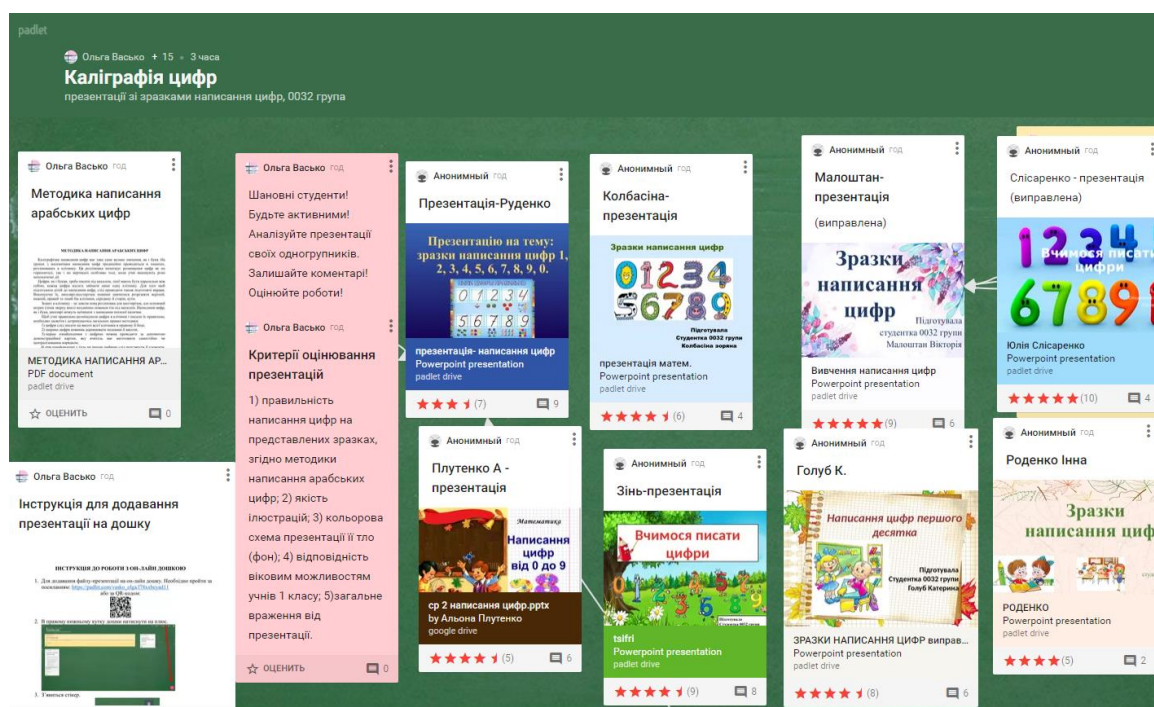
padlet

Ольга Васько + 15 • 3 часа
Каліграфія цифр
презентації зі зразками написання цифр, 0032 група

Ольга Васько год
Методика написання арабських цифр
МЕТОДИКА НАПИСАННЯ АРАБСЬКИХ ЦИФР
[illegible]
МЕТОДИКА НАПИСАННЯ АР...
PDF document
padlet drive
ОЦЕНИТЬ 0

Ольга Васько год
Інструкція для додавання презентації на дошку
ІНСТРУКЦІЯ ДО РОБОТИ З ОН-ЛАЙН ДОШКОЮ
1. Для додавання файлу-презентації на он-лайн дошку. Необхідно пройти за посиланням: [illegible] або за QR-кодом:
2. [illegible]
3. З'явиться стікер.

Ольга Васько год
Шановні студенти! Будьте активними! Аналізуйте презентації своїх одногрупників. Залишайте коментарі! Оцінюйте роботи!

Ольга Васько год
Критерії оцінювання презентацій
1) правильність написання цифр на представлених зразках, згідно методики написання арабських цифр; 2) якість ілюстрацій; 3) кольорова схема презентації її тло (фон); 4) відповідність віковим можливостям учнів 1 класу; 5)загальне враження від презентації.
ОЦЕНИТЬ 0

Анонимный год
Презентація-Руденко
Презентацію на тему: зразки написання цифр 1, 2, 3, 4, 5, 6, 7, 8, 9, 0.
0 1 2 3 4 5 6 7 8 9
презентація- написання цифр
Powerpoint presentation
padlet drive
(7) 9

Анонимный год
Плутенко А - презентація
Математика
Написання цифр від 0 до 9
ср 2 написання цифр.pptx
by Альона Плутенко
google drive
(5) 6

Анонимный год
Колбасіна- презентація
Зразки написання цифр
0 1 2 3 4 5 6 7 8 9
Підготувала Студентка 0032 групи Колбасіна зоряна
презентація матем.
Powerpoint presentation
padlet drive
(6) 4

Анонимный год
Зінь-презентація
Вчимося писати цифри
tsifri
Powerpoint presentation
padlet drive
(9) 8

Анонимный год
Малоштан- презентація
(виправлена)
Зразки написання цифр
Підготувала студентка 0032 групи Малоштан Вікторія
Вивчення написання цифр
Powerpoint presentation
padlet drive
(9) 6

Анонимный год
Голуб К.
Написання цифр першого десятка
Підготувала Студентка 0032 групи Голуб Катерина
ЗРАЗКИ НАПИСАННЯ ЦИФР виправ...
Powerpoint presentation
padlet drive
(8) 6

Анонимный год
Слісаренко - презентація (виправлена)
1 2 3 4 Вчимося писати цифри 6 7 8 9
Юлія Слісаренко
Powerpoint presentation
padlet drive
(10) 4

Анонимный год
Роденко Інна
Зразки написання ци
РОДЕНКО
Powerpoint presentation
padlet drive
(5) 2